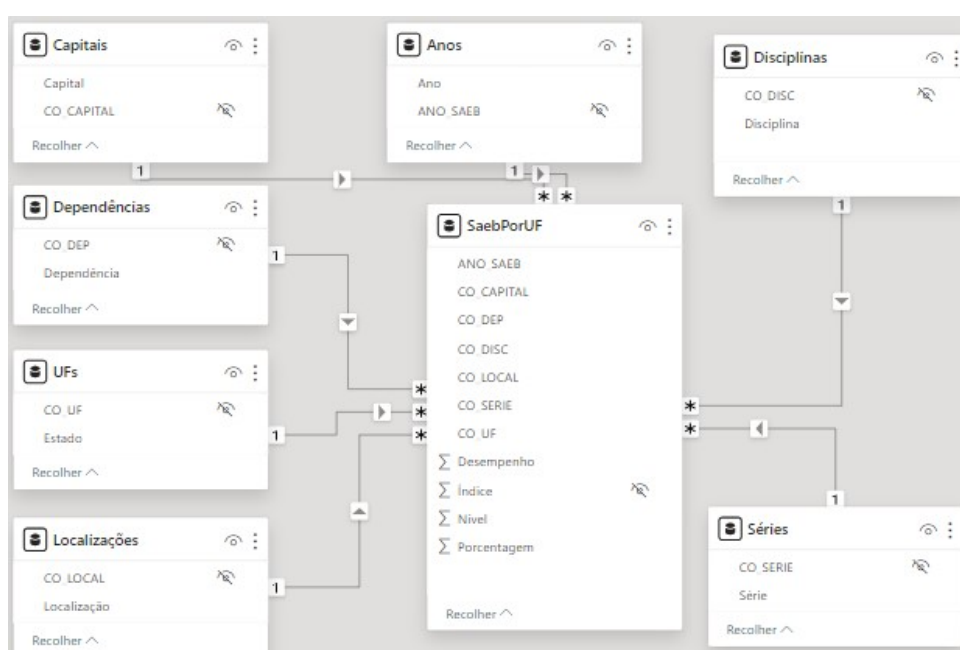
Capitais
Capital
CO_CAPITAL
Recolher

Anos
Ano
ANO_SAEB
Recolher

Disciplinas
CO_DISC
Disciplina
Recolher

1
1
* *

Dependências
CO_DEP
Dependência
Recolher

SaebPorUF
ANO_SAEB
CO_CAPITAL
CO_DEP
CO_DISC
CO_LOCAL
CO_SERIE
CO_UF
$\sum$ Desempenho
$\sum$ Índice
$\sum$ Nível
$\sum$ Porcentagem
Recolher

1
1

UFs
CO_UF
Estado
Recolher

1
*
*
*
*
*

Localizações
CO_LOCAL
Localização
Recolher

1
1

Séries
CO_SERIE
Série
Recolher